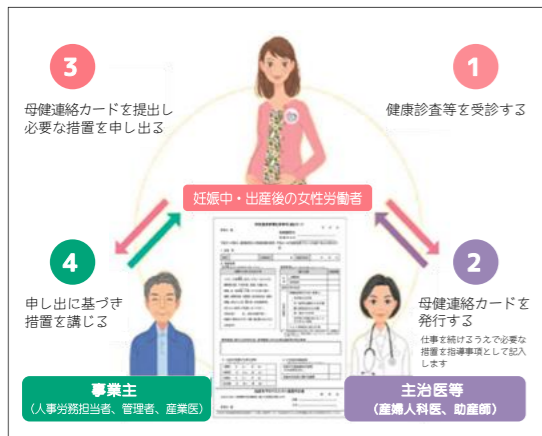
3

母健連絡カードを提出し必要な措置を申し出る

1

健康診査等を受診する

妊娠中・出産後の女性労働者

4

申し出に基づき措置を講じる

2

母健連絡カードを発行する

仕事を続けるうえで必要な措置を指導事項として記入します

事業主
（人事労務担当者、管理者、産業医）

主治医等
（産婦人科医、助産師）